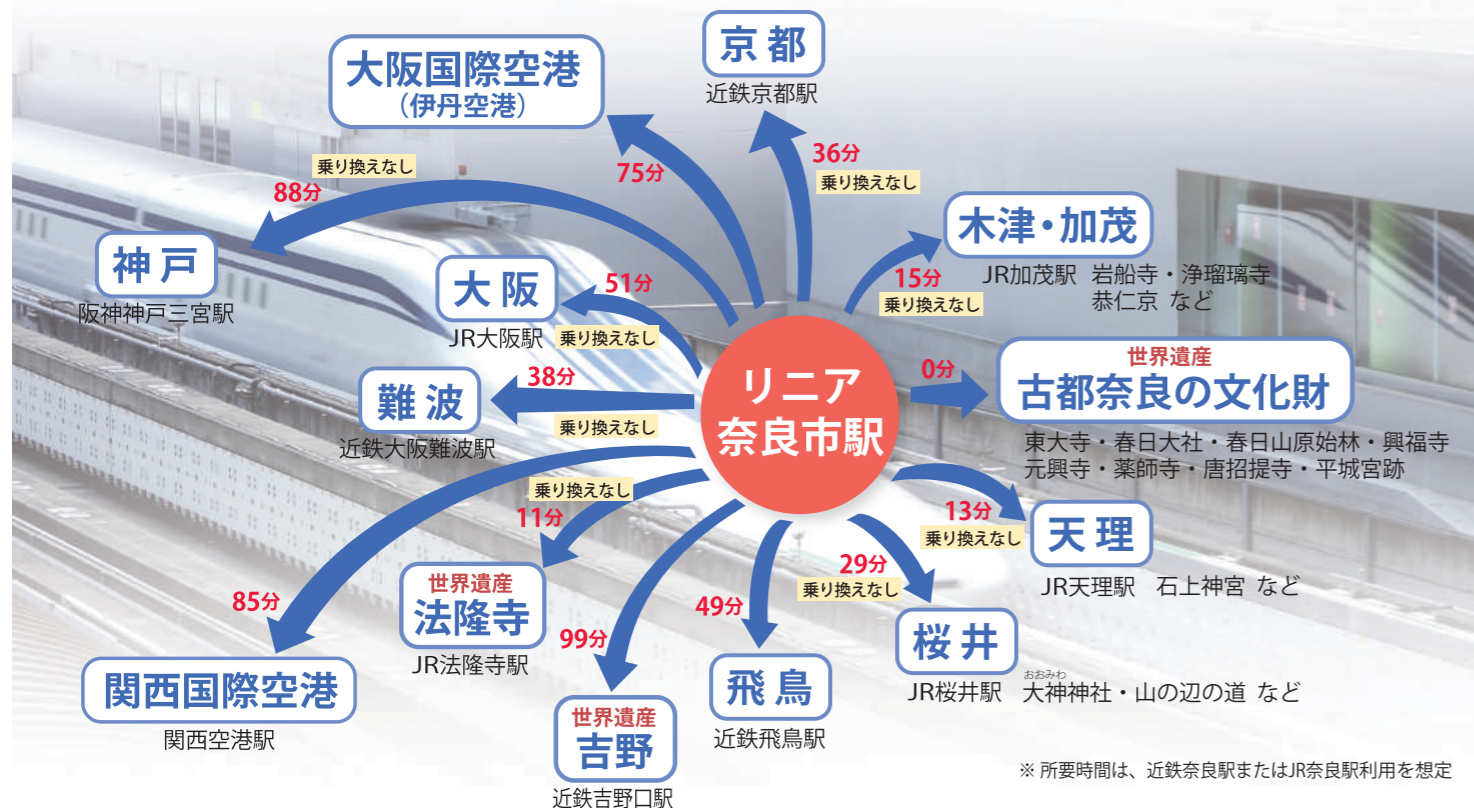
京都
近鉄京都駅
36分
乗り換えなし

大阪国際空港
(伊丹空港)
75分

乗り換えなし
88分
神戸
阪神神戸三宮駅

大阪
JR大阪駅
51分
乗り換えなし

木津・加茂
JR加茂駅 岩船寺・浄瑠璃寺 恭仁京 など
15分
乗り換えなし

難波
近鉄大阪難波駅
38分
乗り換えなし

リニア
奈良市駅

0分
世界遺産
古都奈良の文化財
東大寺・春日大社・春日山原始林・興福寺 元興寺・薬師寺・唐招提寺・平城宮跡

乗り換えなし
11分
世界遺産
法隆寺
JR法隆寺駅

13分
乗り換えなし
天理
JR天理駅 石上神宮 など

85分
関西国際空港
関西空港駅

99分
世界遺産
吉野
近鉄吉野口駅

49分
飛鳥
近鉄飛鳥駅

29分
乗り換えなし
桜井
JR桜井駅 おおみわ 大神神社・山の辺の道 など

※ 所要時間は、近鉄奈良駅またはJR奈良駅利用を想定